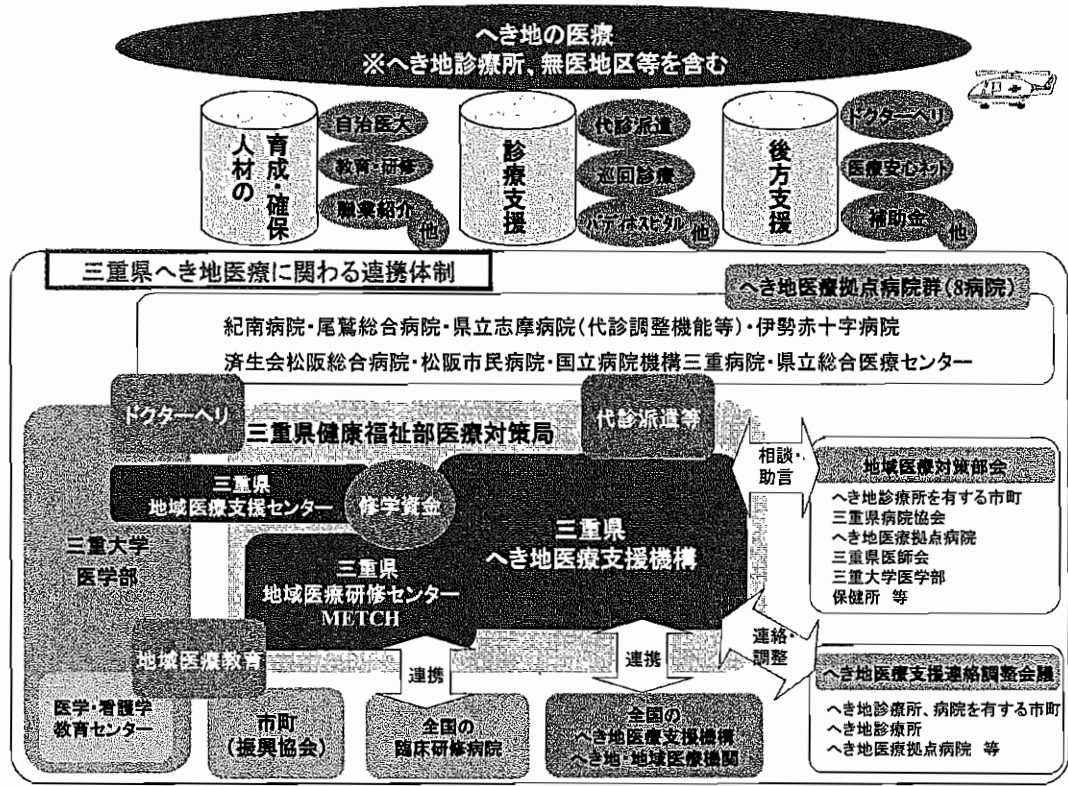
へき地の医療
※へき地診療所、無医地区等を含む

人材の育成・確保
自治医大
教育・研修
職業紹介
他

診療支援
代診派遣
巡回診療
バディホスピタル
他

後方支援
ドクターヘリ
医療安心ネット
補助金
他

三重県へき地医療に関わる連携体制

へき地医療拠点病院群（8病院）
紀南病院・尾鷲総合病院・県立志摩病院（代診調整機能等）・伊勢赤十字病院
済生会松阪総合病院・松阪市民病院・国立病院機構三重病院・県立総合医療センター

ドクターヘリ
代診派遣等
三重県健康福祉部医療対策局
三重県
地域医療支援センター
修学資金
三重県
へき地医療支援機構
三重大学
医学部
三重県
地域医療研修センター
METCH
地域医療教育
相談・助言
地域医療対策部会
へき地診療所を有する市町
三重県病院協会
へき地医療拠点病院
三重県医師会
三重大学医学部
保健所 等
連絡・調整
へき地医療支援連絡調整会議
へき地診療所、病院を有する市町
へき地診療所
へき地医療拠点病院 等
連携
連携
医学・看護学
教育センター
市町
（振興協会）
全国の
臨床研修病院
全国の
へき地医療支援機構
へき地・地域医療機関